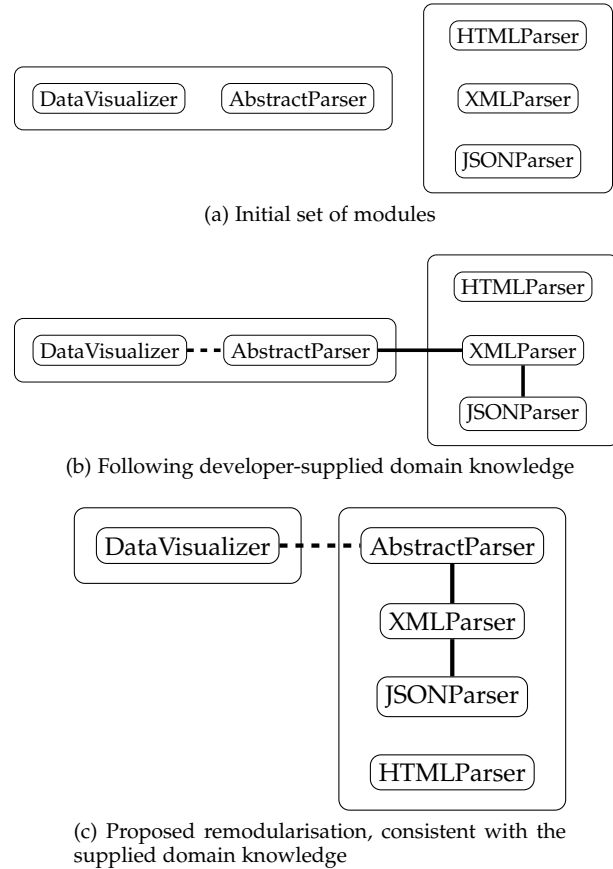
DataVisualizer AbstractParser

HTMLParser
XMLParser
JSONParser

(a) Initial set of modules

DataVisualizer AbstractParser

HTMLParser
XMLParser
JSONParser

(b) Following developer-supplied domain knowledge

DataVisualizer

AbstractParser
XMLParser
JSONParser
HTMLParser

(c) Proposed remodularisation, consistent with the supplied domain knowledge